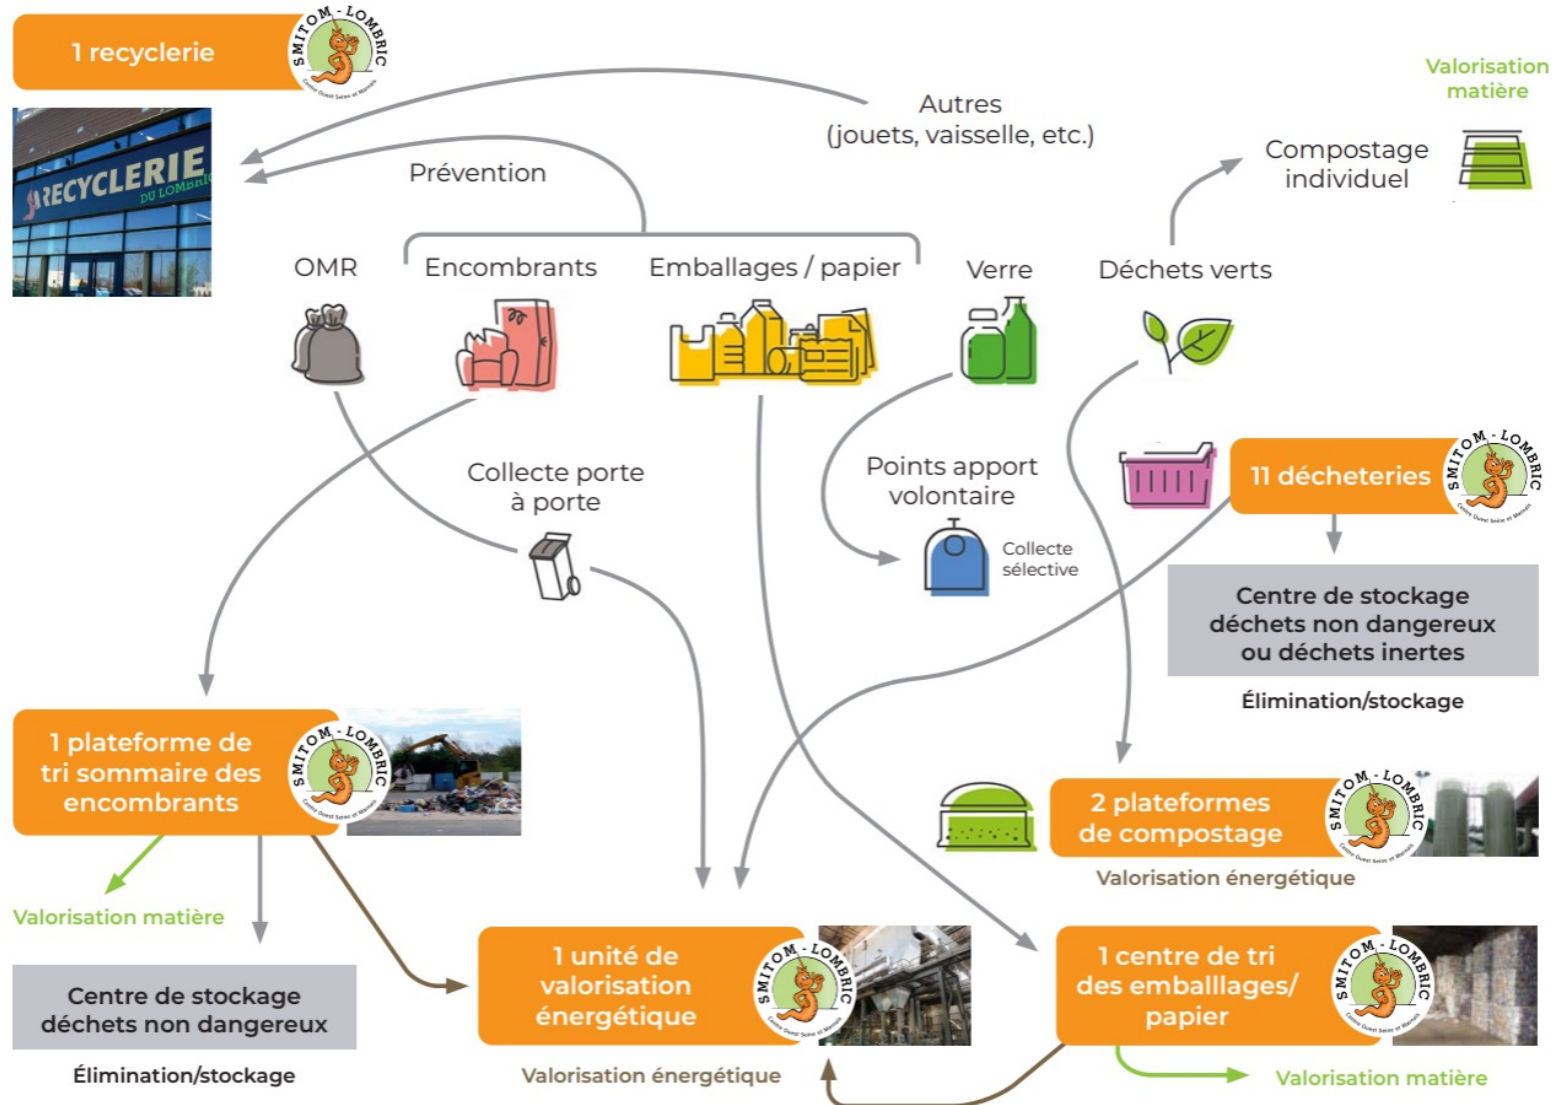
1 recyclerie

SMITOM - LOMBRIC

RECYCLERIE DU LOMBRIC

Autres
(jouets, vaisselle, etc.)

Valorisation matière

Compostage individuel

Prévention

OMR

Encombrants

Emballages / papier

Verre

Déchets verts

Collecte porte à porte

Points apport volontaire

Collecte sélective

11 décheteries

SMITOM - LOMBRIC

Centre de stockage déchets non dangereux ou déchets inertes

Élimination/stockage

1 plateforme de tri sommaire des encombrants

SMITOM - LOMBRIC

2 plateformes de compostage

SMITOM - LOMBRIC

Valorisation énergétique

Valorisation matière

Centre de stockage déchets non dangereux

Élimination/stockage

1 unité de valorisation énergétique

SMITOM - LOMBRIC

Valorisation énergétique

1 centre de tri des emballlages/ papier

SMITOM - LOMBRIC

Valorisation matière